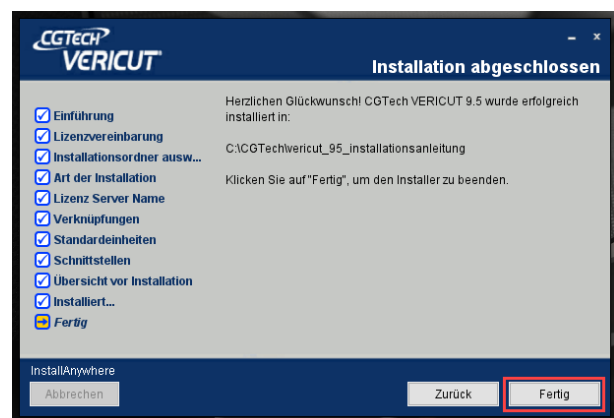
CGTECH VERICUT

- x

Installation abgeschlossen

Einführung
Lizenzvereinbarung
Installationsordner ausw...
Art der Installation
Lizenz Server Name
Verknüpfungen
Standardeinheiten
Schnittstellen
Übersicht vor Installation
Installiert...
Fertig

Herzlichen Glückwunsch! CGTech VERICUT 9.5 wurde erfolgreich installiert in:

C:\CGTech\vericut_95_installationsanleitung

Klicken Sie auf "Fertig", um den Installer zu beenden.

InstallAnywhere

Abbrechen

Zurück

Fertig